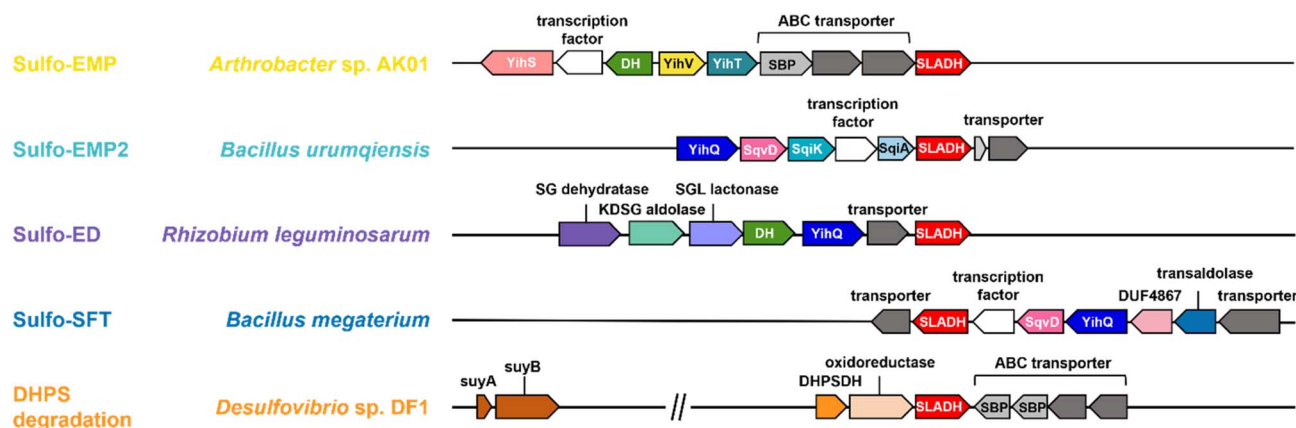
Sulfo-EMP *Arthrobacter* sp. AK01
transcription factor
ABC transporter
YihS DH YihV YihT SBP SLADH

Sulfo-EMP2 *Bacillus urumqiensis*
transcription factor
transporter
YihQ SqvD SqiK SqiA SLADH

Sulfo-ED *Rhizobium leguminosarum*
SG dehydratase
SGL lactonase
KDSG aldolase
transporter
DH YihQ SLADH

Sulfo-SFT *Bacillus megaterium*
transporter
transcription factor
transaldolase
DUF4867
transporter
SLADH SqvD YihQ

DHPS degradation *Desulfovibrio* sp. DF1
suyA
suyB
oxidoreductase
DHPSDH
ABC transporter
SLADH SBP SBP